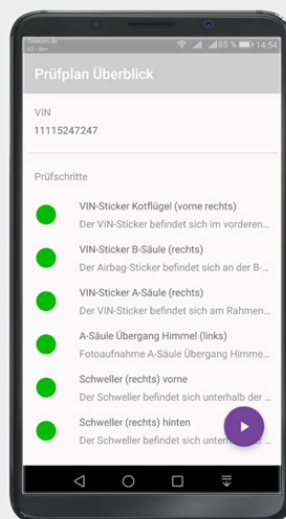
Telecom.de
LTE · den
85 % 14:54

Prüfplan Überblick

VIN
11115247247

Prüfschritte

VIN-Sticker Kotflügel (vorne rechts)
Der VIN-Sticker befindet sich im vorderen...

VIN-Sticker B-Säule (rechts)
Der Airbag-Sticker befindet sich an der B-...

VIN-Sticker A-Säule (rechts)
Der VIN-Sticker befindet sich am Rahmen...

A-Säule Übergang Himmel (links)
Fotoaufnahme A-Säule Übergang Himme...

Schweller (rechts) vorne
Der Schweller befindet sich unterhalb der ...

Schweller (rechts) hinten
Der Schweller befindet sich unter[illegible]